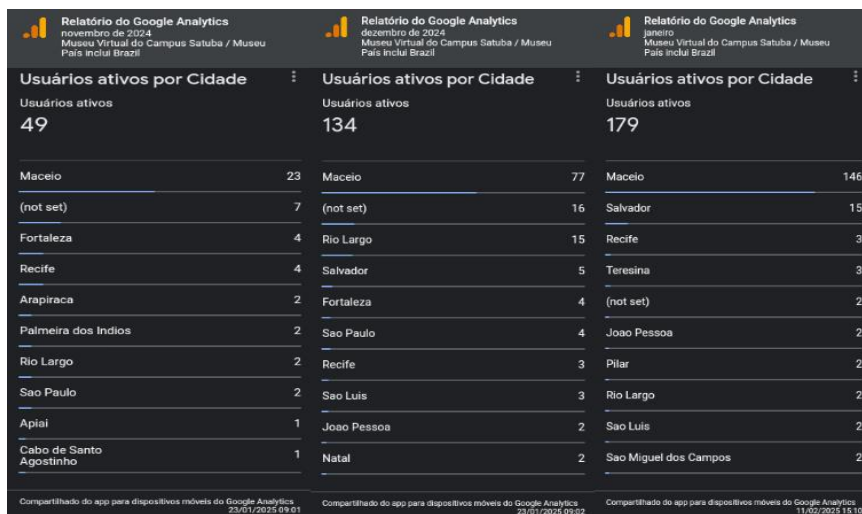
Relatório do Google Analytics
novembro de 2024
Museu Virtual do Campus Satuba / Museu
País inclui Brazil

Usuários ativos por Cidade
Usuários ativos
49

| | |
|---|---|
| Maceio | 23 |
| (not set) | 7 |
| Fortaleza | 4 |
| Recife | 4 |
| Arapiraca | 2 |
| Palmeira dos Indios | 2 |
| Rio Largo | 2 |
| Sao Paulo | 2 |
| Apiai | 1 |
| Cabo de Santo Agostinho | 1 |

Compartilhado do app para dispositivos móveis do Google Analytics
23/01/2025 09:01

Relatório do Google Analytics
dezembro de 2024
Museu Virtual do Campus Satuba / Museu
País inclui Brazil

Usuários ativos por Cidade
Usuários ativos
134

| | |
|---|---|
| Maceio | 77 |
| (not set) | 16 |
| Rio Largo | 15 |
| Salvador | 5 |
| Fortaleza | 4 |
| Sao Paulo | 4 |
| Recife | 3 |
| Sao Luis | 3 |
| Joao Pessoa | 2 |
| Natal | 2 |

Compartilhado do app para dispositivos móveis do Google Analytics
23/01/2025 09:02

Relatório do Google Analytics
janeiro
Museu Virtual do Campus Satuba / Museu
País inclui Brazil

Usuários ativos por Cidade
Usuários ativos
179

| | |
|---|---|
| Maceio | 146 |
| Salvador | 15 |
| Recife | 3 |
| Teresina | 3 |
| (not set) | 2 |
| Joao Pessoa | 2 |
| Pilar | 2 |
| Rio Largo | 2 |
| Sao Luis | 2 |
| Sao Miguel dos Campos | 2 |

Compartilhado do app para dispositivos móveis do Google Analytics
11/02/2025 15:10